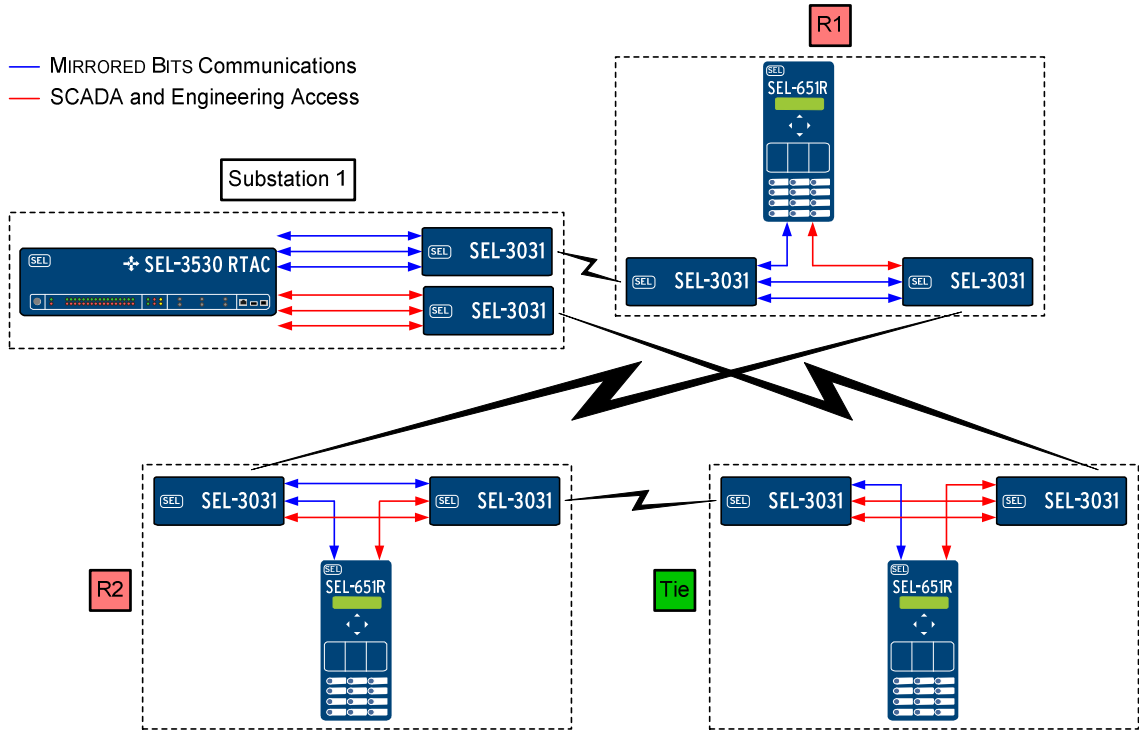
MIRRORED BITS Communications
SCADA and Engineering Access

R1

SEL
SEL-651R

SEL
SEL-3031

SEL
SEL-3031

Substation 1

SEL
SEL-3530 RTAC

SEL
SEL-3031

SEL
SEL-3031

SEL
SEL-3031

SEL
SEL-3031

SEL
SEL-3031

SEL
SEL-3031

R2

SEL
SEL-651R

Tie

SEL
SEL-651R